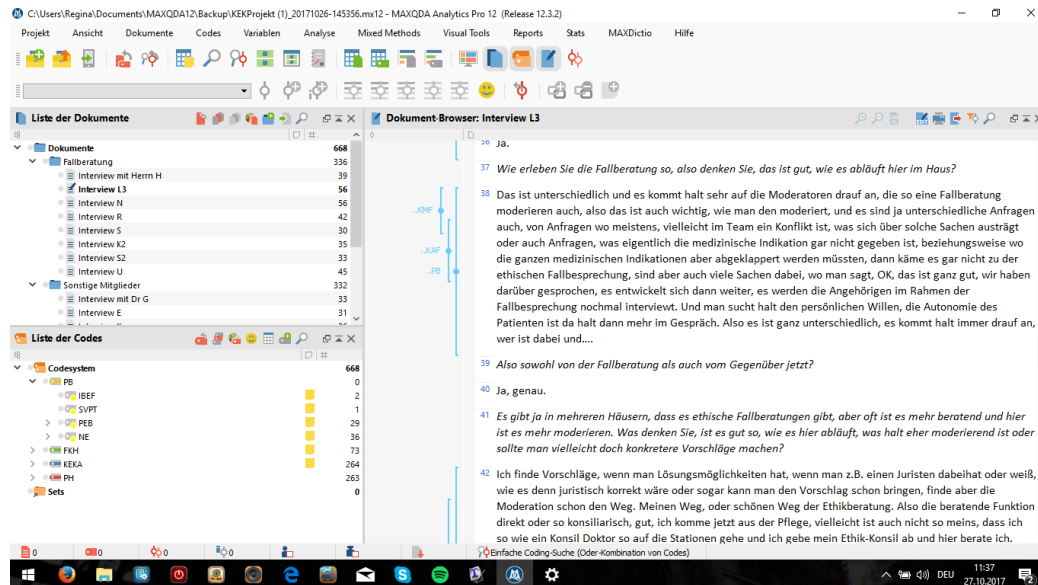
C:\Users\Regina\Documents\MAXQDA12\Backup\KEKProjekt (1)_20171026-145356.mx12 - MAXQDA Analytics Pro 12 (Release 12.3.2)

Projekt Ansicht Dokumente Codes Variablen Analyse Mixed Methods Visual Tools Reports Stats MAXDictio Hilfe

Liste der Dokumente

| | # |
|---|---|
| Dokumente | 668 |
| Fallberatung | 336 |
| Interview mit Herrn H | 39 |
| Interview L3 | 56 |
| Interview N | 56 |
| Interview R | 42 |
| Interview S | 30 |
| Interview K2 | 35 |
| Interview S2 | 33 |
| Interview U | 45 |
| Sonstige Mitglieder | 332 |
| Interview mit Dr G | 33 |
| Interview E | 31 |

Liste der Codes

| | # |
|---|---|
| Codesystem | 668 |
| PB | 0 |
| IBEF | 2 |
| SVPT | 1 |
| PEB | 29 |
| NE | 36 |
| FKH | 73 |
| KEKA | 264 |
| PH | 263 |
| Sets | 0 |

Dokument-Browser: Interview L3

..KMF
..KAF
..PB

36 Ja.

37 Wie erleben Sie die Fallberatung so, also denken Sie, das ist gut, wie es abläuft hier im Haus?

38 Das ist unterschiedlich und es kommt halt sehr auf die Moderatoren drauf an, die so eine Fallberatung moderieren auch, also das ist auch wichtig, wie man den moderiert, und es sind ja unterschiedliche Anfragen auch, von Anfragen wo meistens, vielleicht im Team ein Konflikt ist, was sich über solche Sachen austrägt oder auch Anfragen, was eigentlich die medizinische Indikation gar nicht gegeben ist, beziehungsweise wo die ganzen medizinischen Indikationen aber abgeklappert werden müssten, dann käme es gar nicht zu der ethischen Fallbesprechung, sind aber auch viele Sachen dabei, wo man sagt, OK, das ist ganz gut, wir haben darüber gesprochen, es entwickelt sich dann weiter, es werden die Angehörigen im Rahmen der Fallbesprechung nochmal interviewt. Und man sucht halt den persönlichen Willen, die Autonomie des Patienten ist da halt dann mehr im Gespräch. Also es ist ganz unterschiedlich, es kommt halt immer drauf an, wer ist dabei und....

39 Also sowohl von der Fallberatung als auch vom Gegenüber jetzt?

40 Ja, genau.

41 Es gibt ja in mehreren Häusern, dass es ethische Fallberatungen gibt, aber oft ist es mehr beratend und hier ist es mehr moderieren. Was denken Sie, ist es gut so, wie es hier abläuft, was halt eher moderierend ist oder sollte man vielleicht doch konkretere Vorschläge machen?

42 Ich finde Vorschläge, wenn man Lösungsmöglichkeiten hat, wenn man z.B. einen Juristen dabeihat oder weiß, wie es denn juristisch korrekt wäre oder sogar kann man den Vorschlag schon bringen, finde aber die Moderation schon den Weg. Meinen Weg, oder schönen Weg der Ethikberatung. Also die beratende Funktion direkt oder so konsiliarisch, gut, ich komme jetzt aus der Pflege, vielleicht ist auch nicht so meins, dass ich so wie ein Konsil Doktor so auf die Stationen gehe und ich gebe mein Ethik-Konsil ab und hier berate ich.

0 0 0 0
Einfache Coding-Suche (Oder-Kombination von Codes)

DEU 11:37 27.10.2017